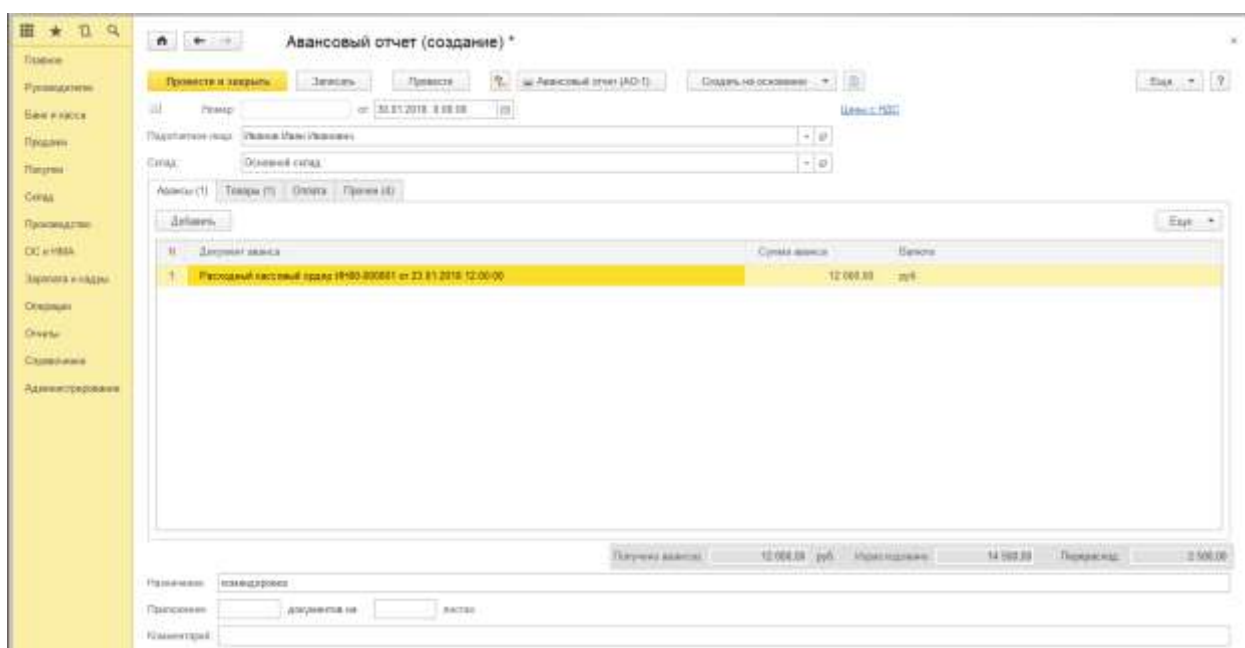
Главное
Руководителю
Банк и касса
Продажи
Покупки
Склад
Производство
ОС и НМА
Зарплата и кадры
Операции
Отчеты
Справочники
Администрирование

Авансовый отчет (создание) *

Провести и закрыть
Записать
Провести
Авансовый отчет (АО-1)
Создать на основании
Еще
?

Номер:
от: 30.01.2018 0:00:00
Цены с НДС

Подотчетное лицо: Иванов Иван Иванович
Склад: Основной склад

Авансы (1)
Товары (1)
Оплата
Прочее (4)

Добавить
Еще

| N | Документ аванса | Сумма аванса | Валюта |
|---|---|---|---|
| 1 | Расходный кассовый ордер 0000-000001 от 23.01.2018 12:00:00 | 12 000,00 | руб. |

Получено авансов: 12 000,00 руб.
Израсходовано: 14 500,00
Перерасход: 2 500,00

Назначение: командировка
Приложение: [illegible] документов на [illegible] листах
Комментарий: